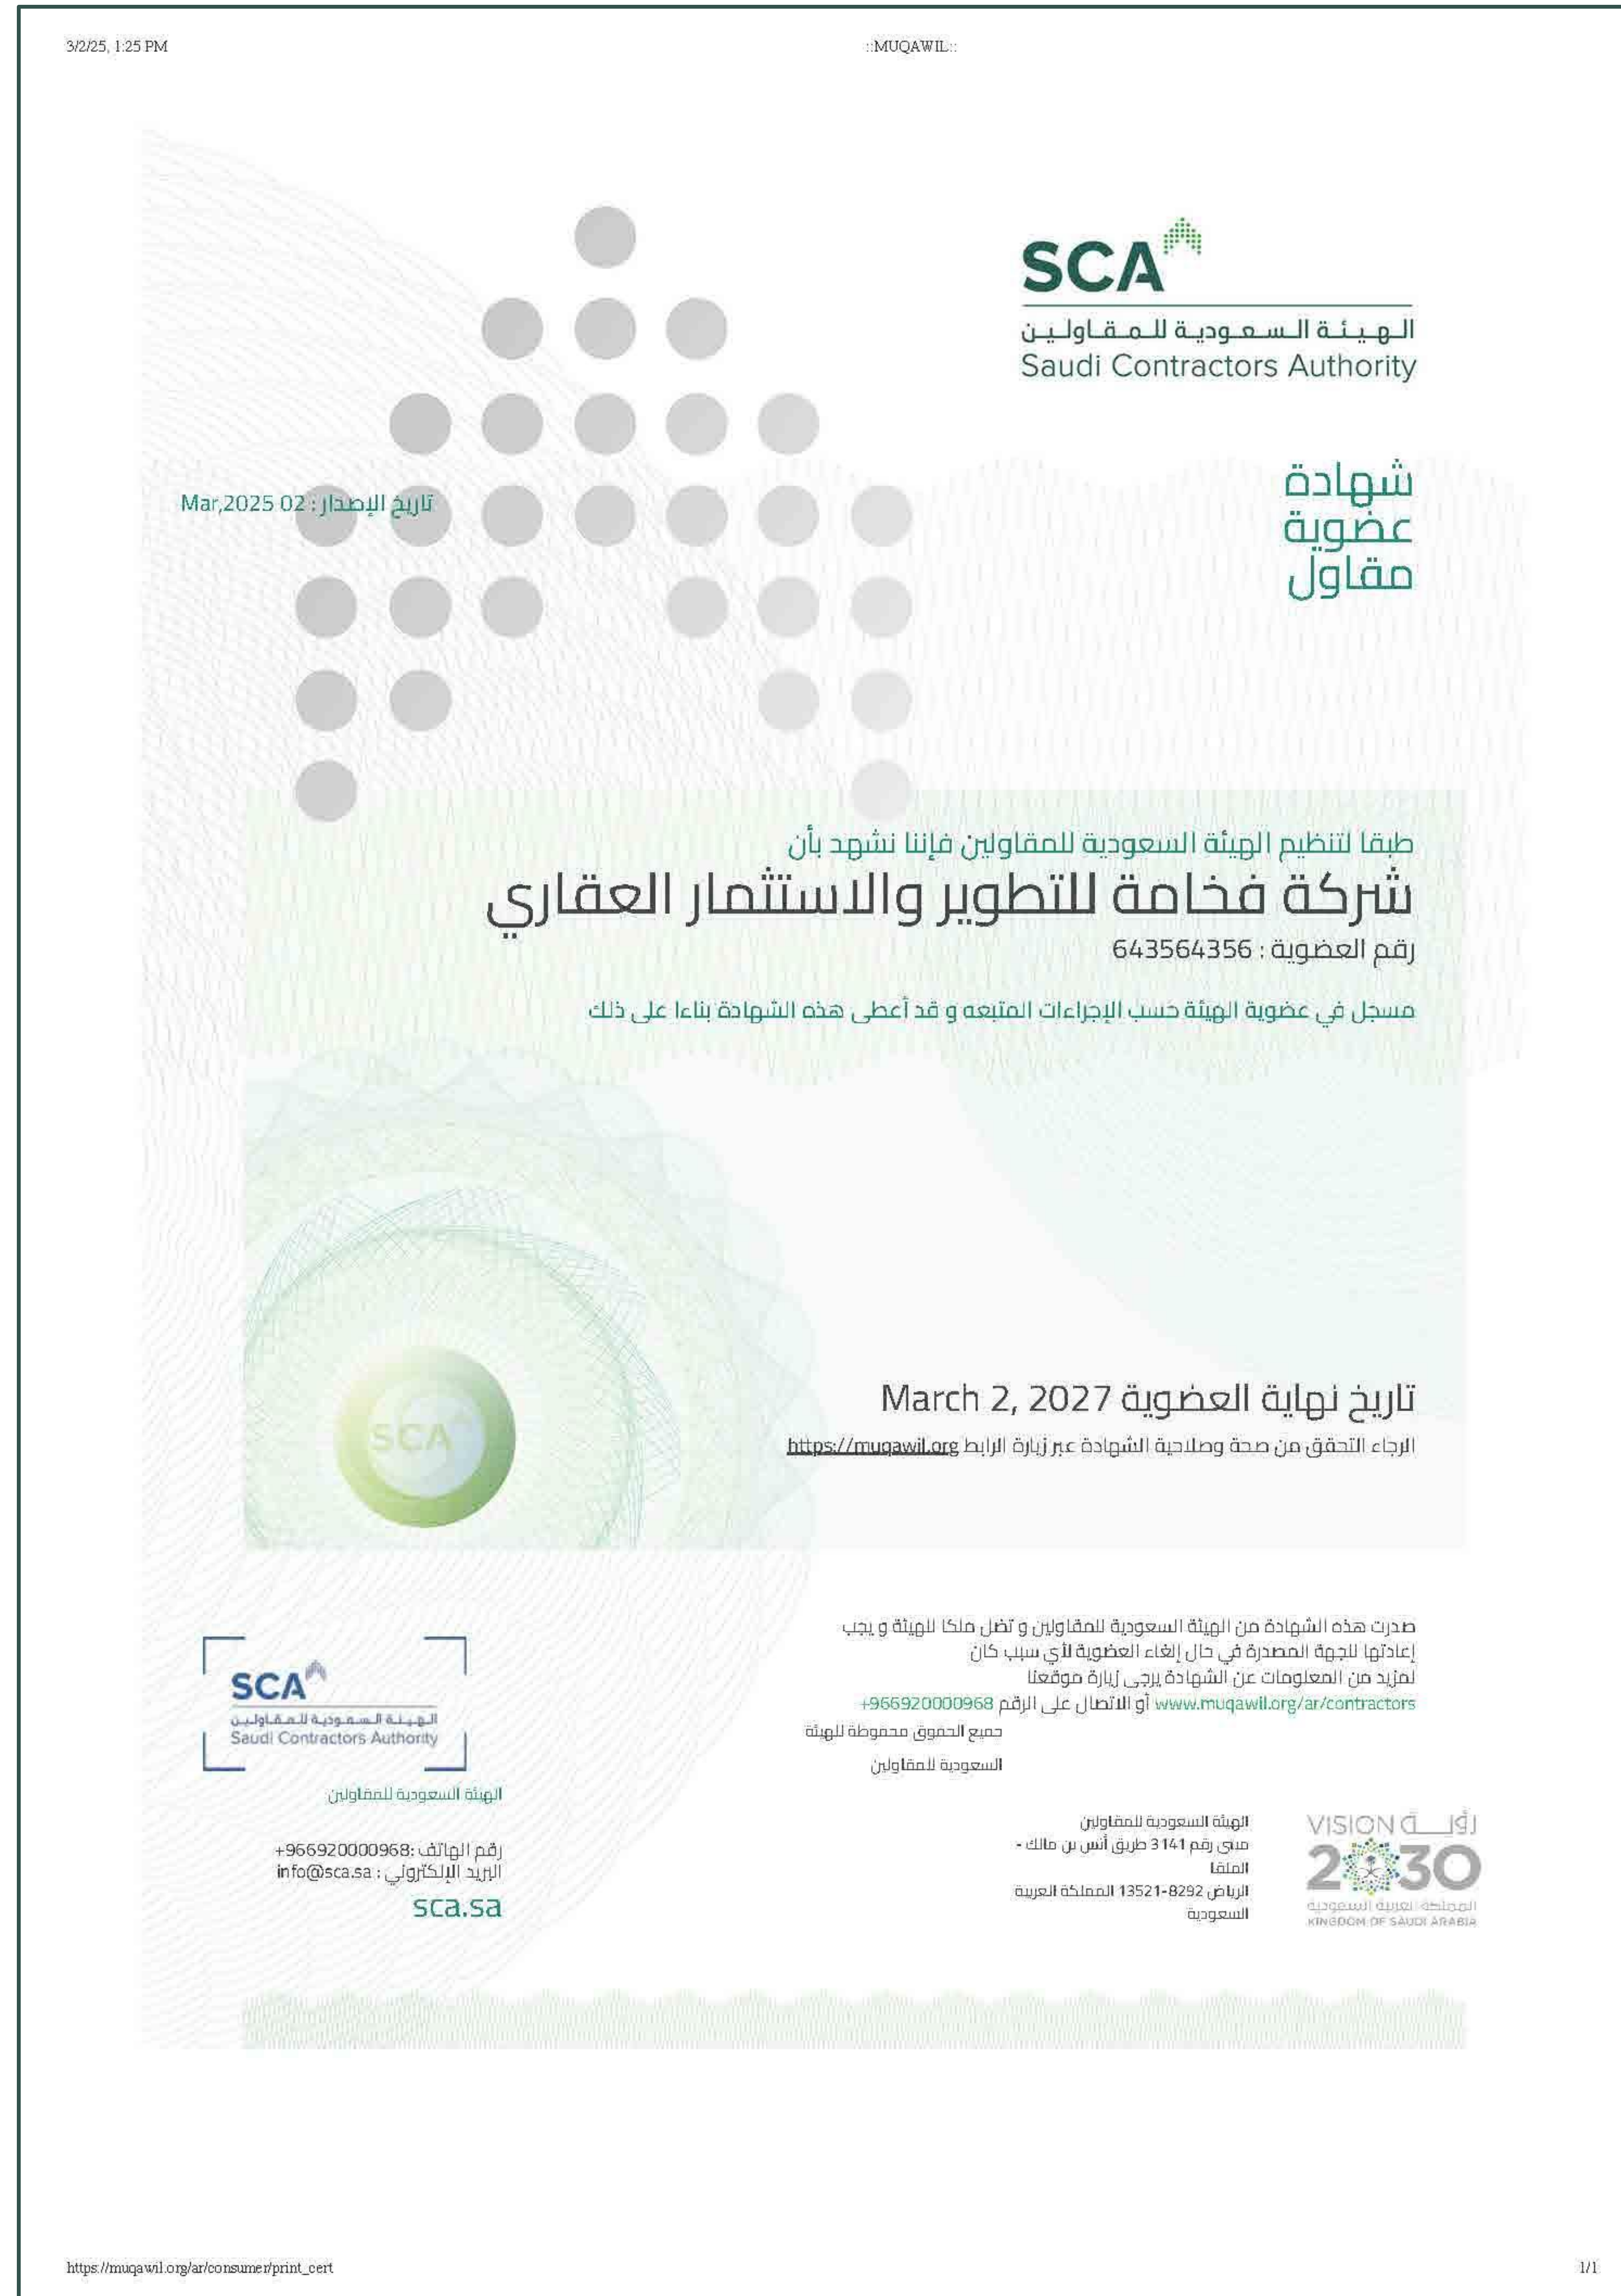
3/2/25, 1:25 PM

::MUQAWIL::

SCA
الهيئة السعودية للمقاولين
Saudi Contractors Authority

تاريخ الإصدار : 02 Mar,2025

شهادة
عضوية
مقاول

طبقا لتنظيم الهيئة السعودية للمقاولين فإننا نشهد بأن

شركة فخامة للتطوير والاستثمار العقاري

رقم العضوية : 643564356

مسجل في عضوية الهيئة حسب الإجراءات المتبعه و قد أعطى هذه الشهادة بناءا على ذلك

SCA

تاريخ نهاية العضوية March 2, 2027

الرجاء التحقق من صحة وصلاحية الشهادة عبر زيارة الرابط https://muqawil.org

صدرت هذه الشهادة من الهيئة السعودية للمقاولين و تضل ملكا للهيئة و يجب إعادتها للجهة المصدرة في حال إلغاء العضوية لأي سبب كان
لمزيد من المعلومات عن الشهادة يرجى زيارة موقعنا
www.muqawil.org/ar/contractors أو الاتصال على الرقم +966920000968
جميع الحقوق محفوظة للهيئة
السعودية للمقاولين

SCA
الهيئة السعودية للمقاولين
Saudi Contractors Authority

الهيئة السعودية للمقاولين

رقم الهاتف: +966920000968
البريد الإلكتروني : info@sca.sa
sca.sa

الهيئة السعودية للمقاولين
مبنى رقم 3141 طريق أنس بن مالك - الملقا
الرياض 8292-13521 المملكة العربية السعودية

رؤية VISION
2030
المملكة العربية السعودية
KINGDOM OF SAUDI ARABIA

https://muqawil.org/ar/consumer/print_cert

1/1